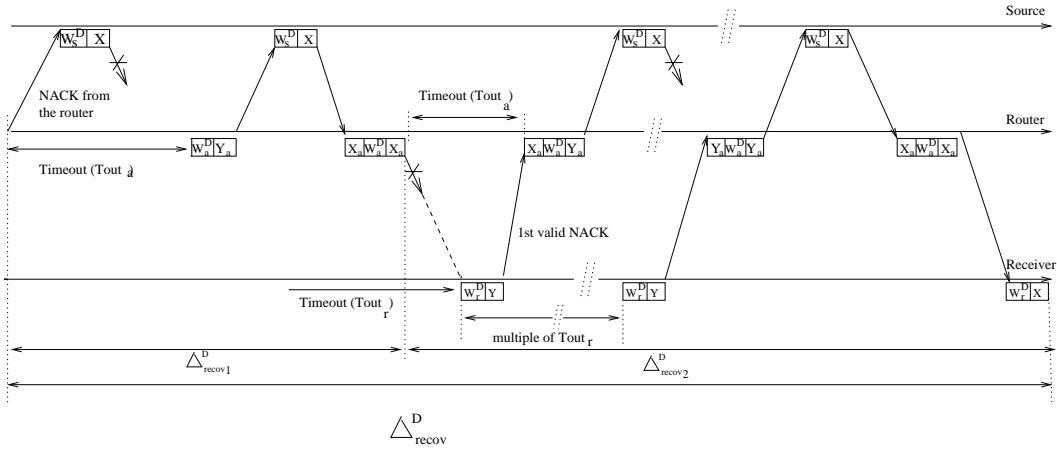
Source

$W_S^D$ X

$W_S^D$ X

$W_S^D$ X

$W_S^D$ X

NACK from the router

Timeout (Tout $_a$)

Router

$W_a^D$ $Y_a$

$X_a$ $W_a^D$ $X_a$

$X_a$ $W_a^D$ $Y_a$

$Y_a$ $W_a^D$ $Y_a$

$X_a$ $W_a^D$ $X_a$

Timeout (Tout $_a$)

1st valid NACK

Receiver

Timeout (Tout $_r$)

$W_r^D$ Y

$W_r^D$ Y

$W_r^D$ X

multiple of Tout $_r$

$\triangle^D_{recov_1}$

$\triangle^D_{recov_2}$

$\triangle^D_{recov}$